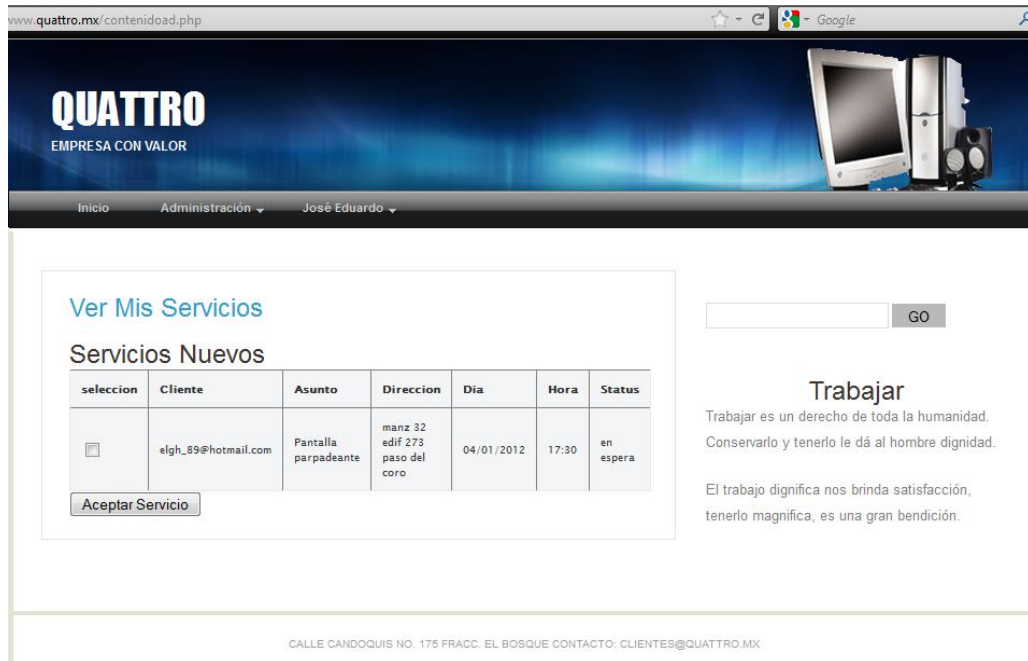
www.quattro.mx/contenidoad.php

Google

QUATTRO
EMPRESA CON VALOR

Inicio Administración José Eduardo

Ver Mis Servicios

Servicios Nuevos

| seleccion | Cliente | Asunto | Direccion | Dia | Hora | Status |
|---|---|---|---|---|---|---|
| | elgh_89@hotmail.com | Pantalla parpadeante | manz 32 edif 273 paso del coro | 04/01/2012 | 17:30 | en espera |

Aceptar Servicio

GO

Trabajar

Trabajar es un derecho de toda la humanidad. Conservarlo y tenerlo le dá al hombre dignidad.

El trabajo dignifica nos brinda satisfacción, tenerlo magnifica, es una gran bendición.

CALLE CANDOQUIS NO. 175 FRACC. EL BOSQUE CONTACTO: CLIENTES@QUATTRO.MX